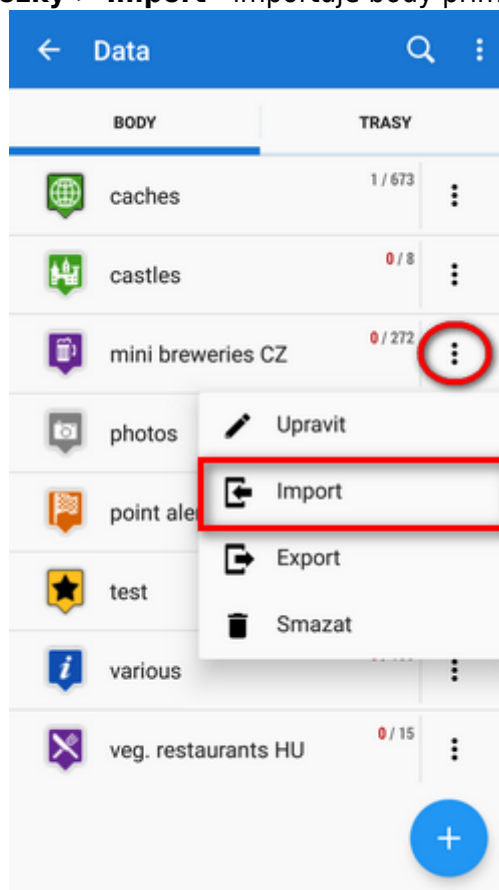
ložky > **Import** - importuje body přím

Data

BODY

TRASY

caches

1 / 673

castles

0 / 8

mini breweries CZ

0 / 272

photos

point ale

test

various

veg. restaurants HU

0 / 15

Upravit

Import

Export

Smazat

+